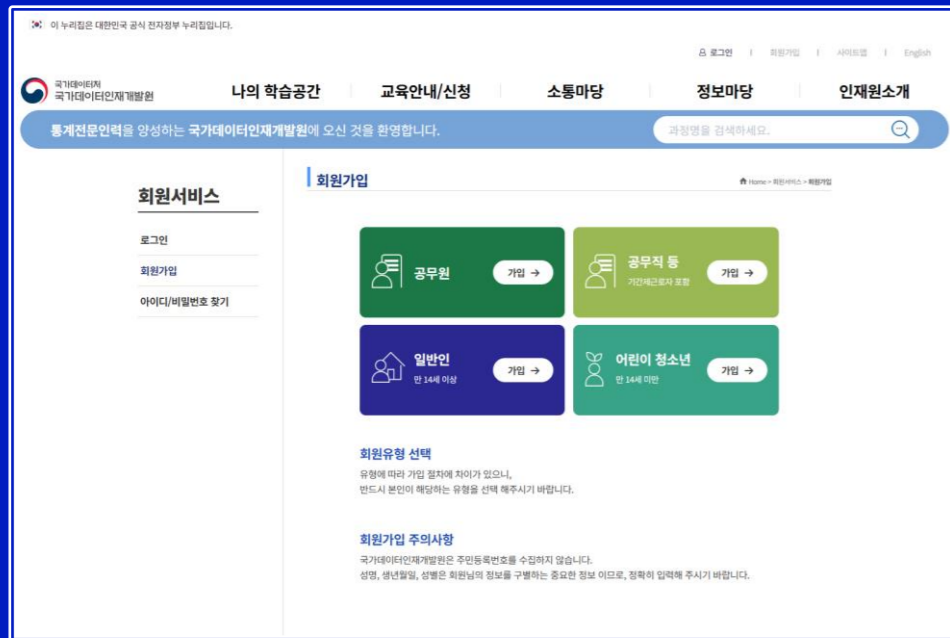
이 누리집은 대한민국 공식 전자정부 누리집입니다.

로그인 | 회원가입 | 사이트맵 | English

국가데이터처 국가데이터인재개발원

나의 학습공간 교육안내/신청 소통마당 정보마당 인재원소개

통계전문인력을 양성하는 국가데이터인재개발원에 오신 것을 환영합니다.

과정명을 검색하세요.

회원서비스

로그인

회원가입

아이디/비밀번호 찾기

회원가입

Home > 회원서비스 > 회원가입

공무원 가입 →

공무직 등 기간제근로자 포함 가입 →

일반인 만 14세 이상 가입 →

어린이 청소년 만 14세 미만 가입 →

회원유형 선택

유형에 따라 가입 절차에 차이가 있으니, 반드시 본인이 해당하는 유형을 선택 해주시기 바랍니다.

회원가입 주의사항

국가데이터인재개발원은 주민등록번호를 수집하지 않습니다. 성명, 생년월일, 성별은 회원님의 정보를 구별하는 중요한 정보 이므로, 정확히 입력해 주시기 바랍니다.